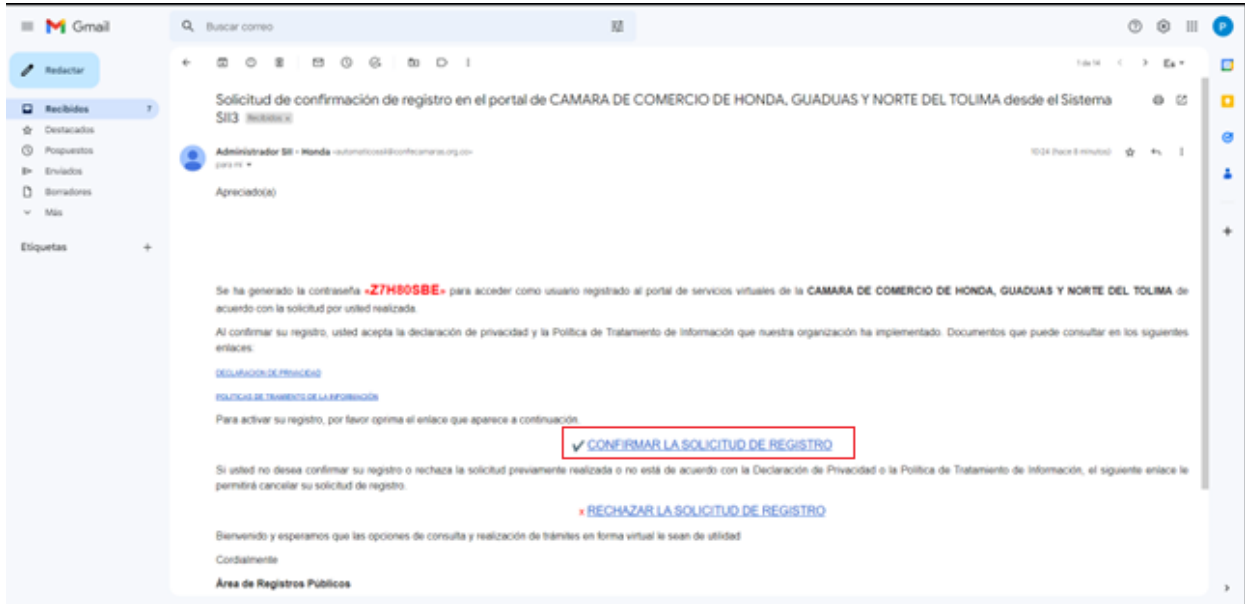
Gmail

Buscar correo

Redactar

Recibidos 7
Destacados
Pospuestos
Enviados
Borradores
Más

Etiquetas +

1 de 14 Es

Solicitud de confirmación de registro en el portal de CAMARA DE COMERCIO DE HONDA, GUADUAS Y NORTE DEL TOLIMA desde el Sistema SII3 Recibidos ×

Administrador SII - Honda <automaticossii@confecamaras.org.co>
para mí

10:24 (hace 8 minutos)

Apreciado(a)

Se ha generado la contraseña «Z7H80SBE» para acceder como usuario registrado al portal de servicios virtuales de la CAMARA DE COMERCIO DE HONDA, GUADUAS Y NORTE DEL TOLIMA de acuerdo con la solicitud por usted realizada.

Al confirmar su registro, usted acepta la declaración de privacidad y la Política de Tratamiento de Información que nuestra organización ha implementado. Documentos que puede consultar en los siguientes enlaces:

DECLARACION DE PRIVACIDAD

POLITICAS DE TRAMIENTO DE LA INFORMACIÓN

Para activar su registro, por favor oprima el enlace que aparece a continuación.

✔ CONFIRMAR LA SOLICITUD DE REGISTRO

Si usted no desea confirmar su registro o rechaza la solicitud previamente realizada o no está de acuerdo con la Declaración de Privacidad o la Política de Tratamiento de Información, el siguiente enlace le permitirá cancelar su solicitud de registro.

× RECHAZAR LA SOLICITUD DE REGISTRO

Bienvenido y esperamos que las opciones de consulta y realización de trámites en forma virtual le sean de utilidad.

Cordialmente

Área de Registros Públicos